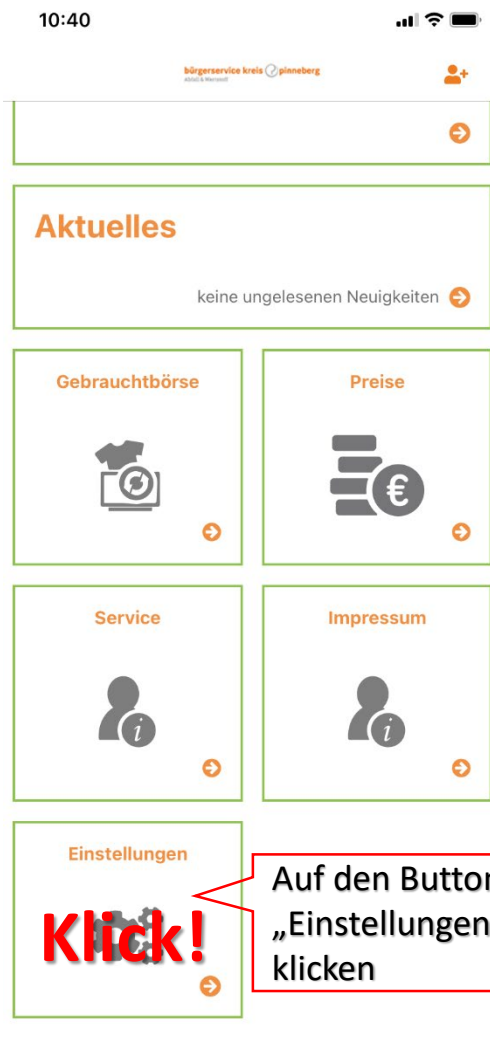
10:40

bürgerservice kreis pinneberg
Abfall & Mehrwert

Aktuelles

keine ungelesenen Neuigkeiten

Gebrauchtbörse

Preise

Service

Impressum

Einstellungen

Klick!

Auf den Butto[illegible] „Einstellungen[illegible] klicken